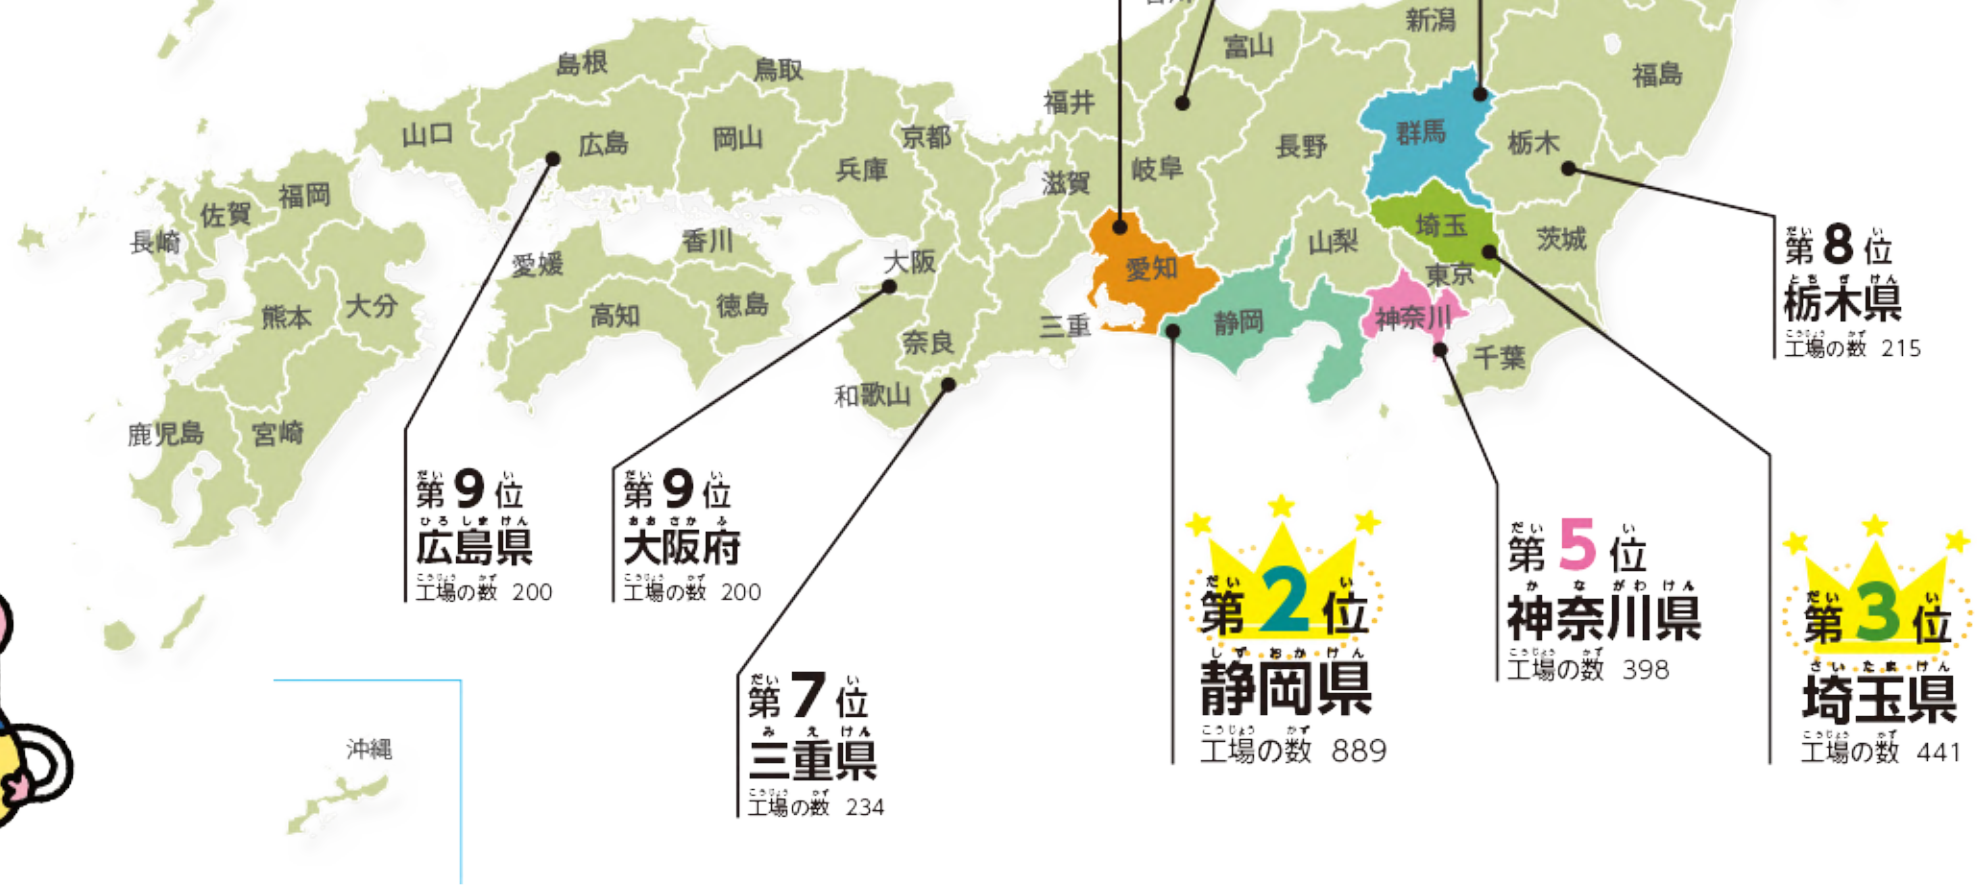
新潟
富山
福島
島根
鳥取
福井
群馬
山口
広島
岡山
京都
栃木
長野
兵庫
岐阜
福岡
滋賀
佐賀
埼玉
茨城
長崎
香川
山梨
愛媛
大阪
愛知
東京
大分
熊本
高知
徳島
三重
静岡
神奈川
奈良
千葉
和歌山
鹿児島
宮崎

第8位
栃木県
工場の数 215

第9位
広島県
工場の数 200

第9位
大阪府
工場の数 200

第2位
静岡県
工場の数 889

第5位
神奈川県
工場の数 398

第3位
埼玉県
工場の数 441

第7位
三重県
工場の数 234

沖縄